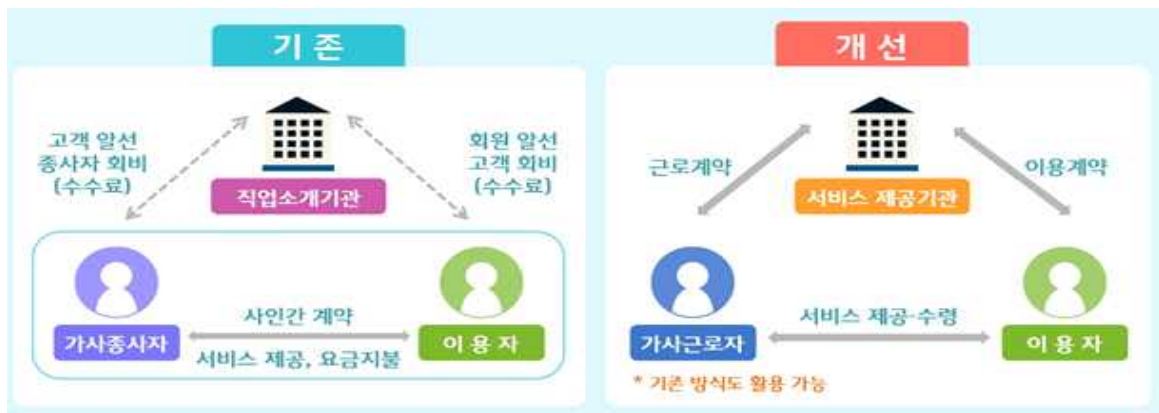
기 존

고객 알선
종사자 회비
(수수료)

회원 알선
고객 회비
(수수료)

직업소개기관

가사종사자

사인간 계약

서비스 제공, 요금지불

이 용 자

개 선

근로계약

이용계약

서비스 제공기관

가사근로자

서비스 제공-수령

이 용 자

* 기존 방식도 활용 가능